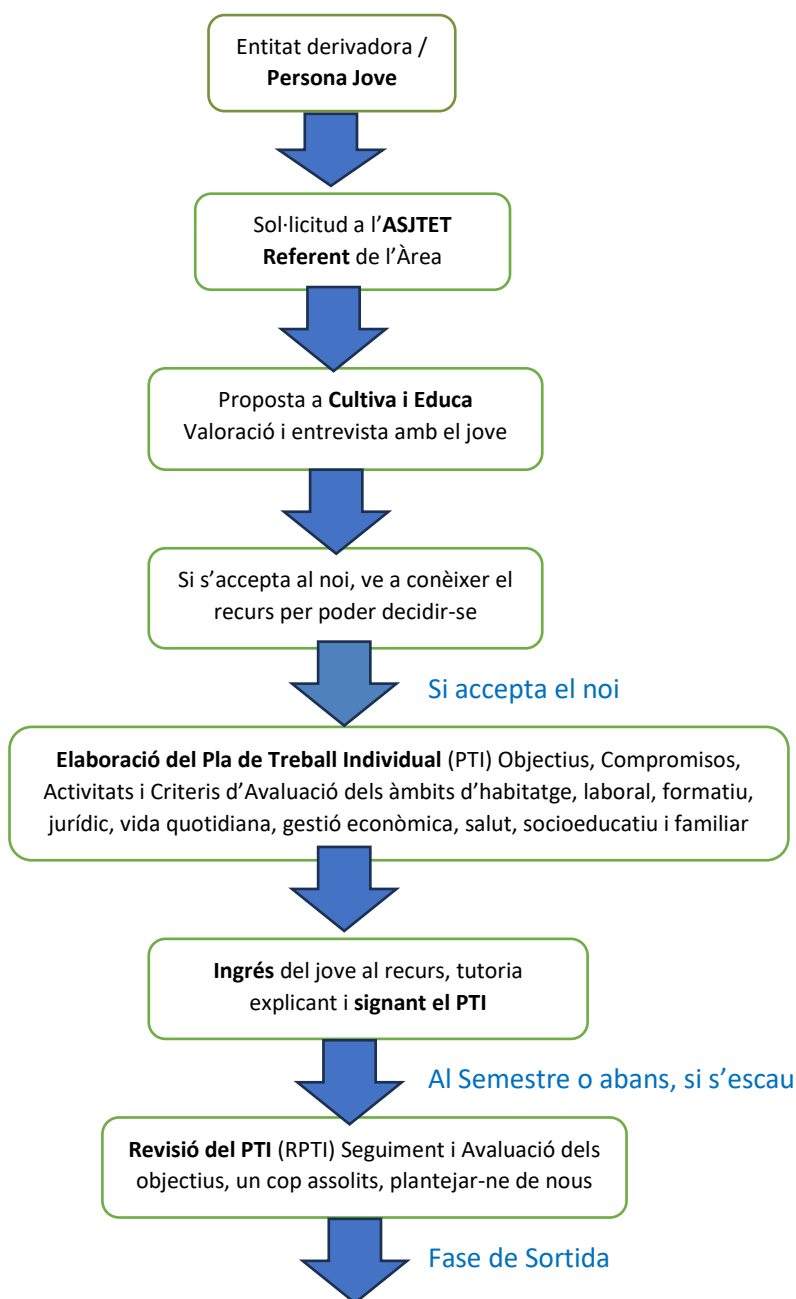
Entitat derivadora / **Persona Jove**

Sol·licitud a l'**ASJTET Referent** de l'Àrea

Proposta a **Cultiva i Educa**
Valoració i entrevista amb el jove

Si s'accepta al noi, ve a conèixer el recurs per poder decidir-se

Si accepta el noi

**Elaboració del Pla de Treball Individual** (PTI) Objectius, Compromisos, Activitats i Criteris d'Avaluació dels àmbits d'habitatge, laboral, formatiu, jurídic, vida quotidiana, gestió econòmica, salut, socioeducatiu i familiar

**Ingrés** del jove al recurs, tutoria explicant i **signant el PTI**

Al Semestre o abans, si s'escau

**Revisió del PTI** (RPTI) Seguiment i Avaluació dels objectius, un cop assolits, plantejar-ne de nous

Fase de Sortida